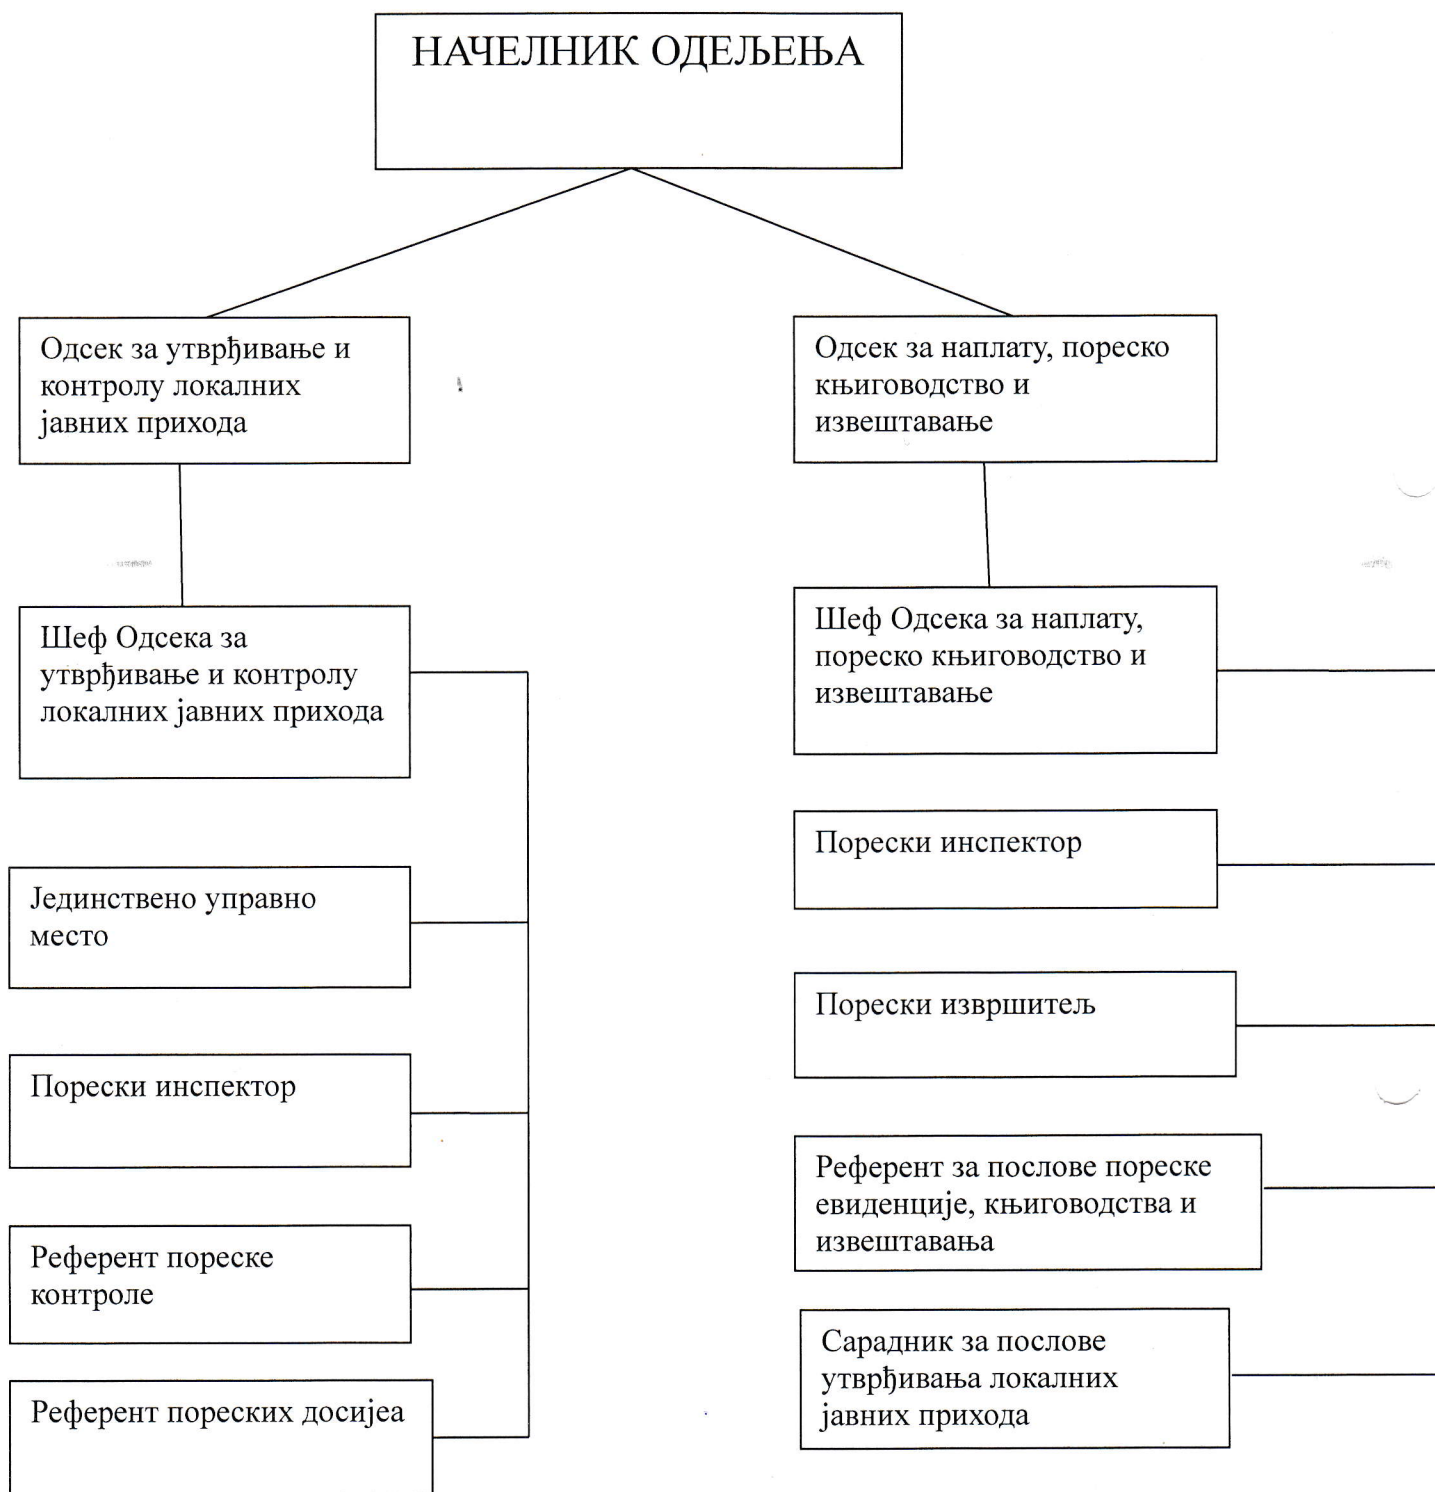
НАЧЕЛНИК ОДЕЉЕЊА

Одсек за утврђивање и контролу локалних јавних прихода

Шеф Одсека за утврђивање и контролу локалних јавних прихода

Јединствено управно место

Порески инспектор

Референт пореске контроле

Референт пореских досијеа

Одсек за наплату, пореско књиговодство и извештавање

Шеф Одсека за наплату, пореско књиговодство и извештавање

Порески инспектор

Порески извршитељ

Референт за послове пореске евиденције, књиговодства и извештавања

Сарадник за послове утврђивања локалних јавних прихода